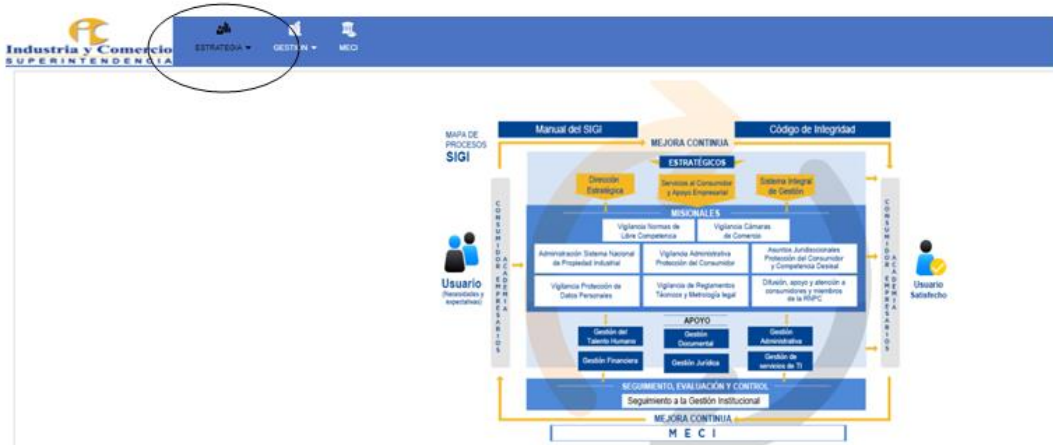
Industria y Comercio
SUPERINTENDENCIA

ESTRATEGIA ▾ GESTIÓN ▾ MECI

MAPA DE PROCESOS
SIGI

Manual del SIGI

Código de Integridad

MEJORA CONTINUA

ESTRATÉGICOS

Dirección Estratégica

Servicios al Consumidor y Apoyo Empresarial

Sistema Integral de Gestión

MISIONALES

Vigilancia Normas de Libre Competencia

Vigilancia Cámaras de Comercio

Administración Sistema Nacional de Propiedad Industrial

Vigilancia Administrativa Protección del Consumidor

Asuntos Jurisdiccionales Protección del Consumidor y Competencia Desleal

Vigilancia Protección de Datos Personales

Vigilancia de Reglamentos Técnicos y Metrología legal

Difusión, apoyo y atención a consumidores y miembros de la RNPC

APOYO

Gestión del Talento Humano

Gestión Documental

Gestión Administrativa

Gestión Financiera

Gestión Jurídica

Gestión de servicios de TI

SEGUIMIENTO, EVALUACIÓN Y CONTROL

Seguimiento a la Gestión Institucional

MEJORA CONTINUA

MECI

CONSUMIDOR EMPRESARIOS ACADEMIA

CONSUMIDOR EMPRESARIOS ACADEMIA

Usuario
(Necesidades y expectativas)

Usuario Satisfecho